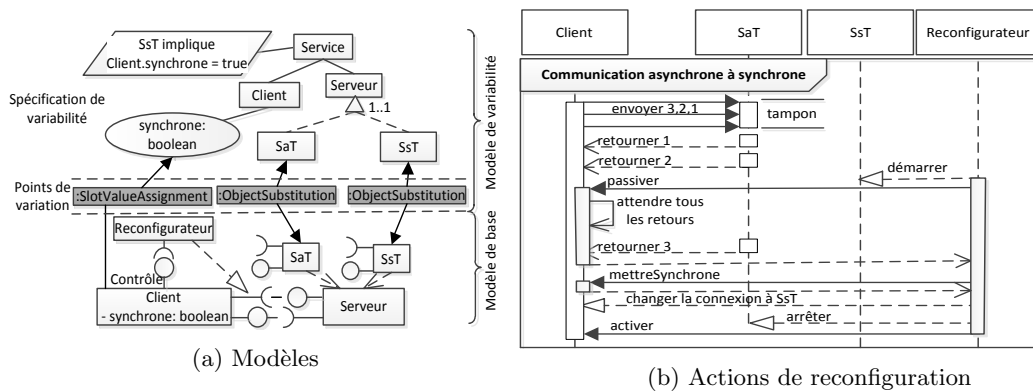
SsT implique Client.synchrone = true

Service

Serveur

Client

1..1

Spécification de variabilité

synchrone: boolean

SaT

SsT

Modèle de variabilité

Points de variation

:SlotValueAssignment

:ObjectSubstitution

:ObjectSubstitution

Reconfigurateur

SaT

SsT

Modèle de base

Contrôle

Client
- synchrone: boolean

Serveur

(a) Modèles

Client

SaT

SsT

Reconfigurateur

Communication asynchrone à synchrone

envoyer 3,2,1

tampon

retourner 1

retourner 2

démarrer

passiver

attendre tous les retours

retourner 3

mettreSynchrone

changer la connexion à SsT

arrêter

activer

(b) Actions de reconfiguration